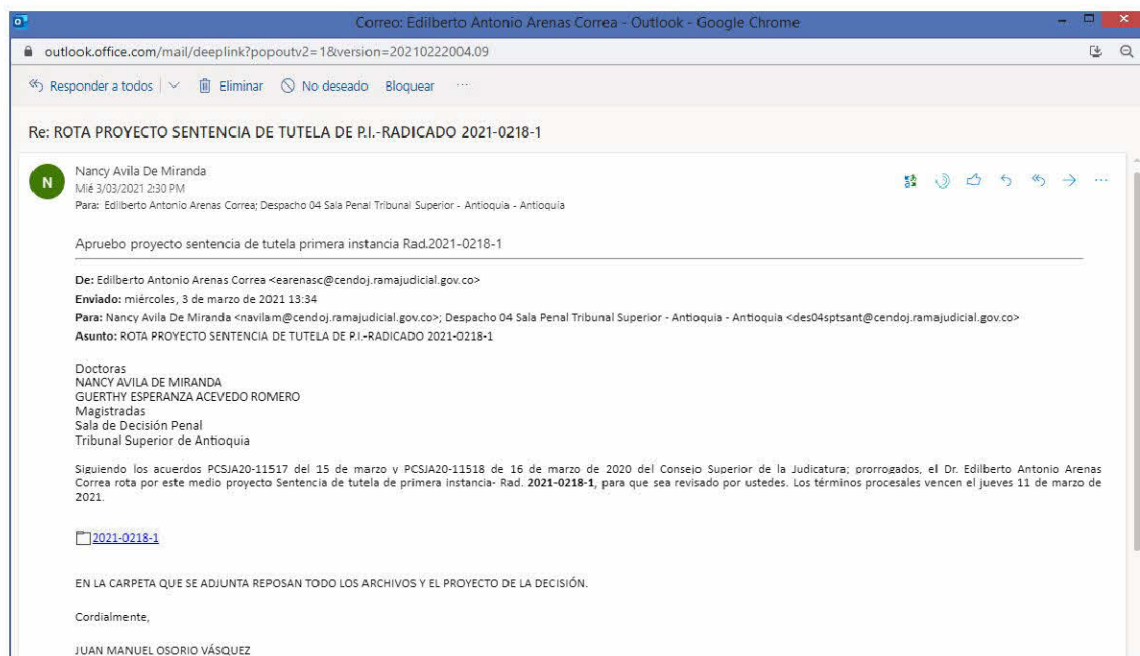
Correo: Edilberto Antonio Arenas Correa - Outlook - Google Chrome

outlook.office.com/mail/deeplink?popoutv2=1&version=20210222004.09

Responder a todos | Eliminar No deseado Bloquear ···

Re: ROTA PROYECTO SENTENCIA DE TUTELA DE P.I.-RADICADO 2021-0218-1

N

Nancy Avila De Miranda
Mié 3/03/2021 2:30 PM
Para: Edilberto Antonio Arenas Correa; Despacho 04 Sala Penal Tribunal Superior - Antioquia - Antioquia

Apruebo proyecto sentencia de tutela primera instancia Rad.2021-0218-1

De: Edilberto Antonio Arenas Correa <earenasc@cendoj.ramajudicial.gov.co>
Enviado: miércoles, 3 de marzo de 2021 13:34
Para: Nancy Avila De Miranda <navilam@cendoj.ramajudicial.gov.co>; Despacho 04 Sala Penal Tribunal Superior - Antioquia - Antioquia <des04sptsant@cendoj.ramajudicial.gov.co>
Asunto: ROTA PROYECTO SENTENCIA DE TUTELA DE P.I.-RADICADO 2021-0218-1

Doctoras
NANCY AVILA DE MIRANDA
GUERTHY ESPERANZA ACEVEDO ROMERO
Magistradas
Sala de Decisión Penal
Tribunal Superior de Antioquia

Siguiendo los acuerdos PCSJA20-11517 del 15 de marzo y PCSJA20-11518 de 16 de marzo de 2020 del Consejo Superior de la Judicatura; prorrogados, el Dr. Edilberto Antonio Arenas Correa rota por este medio proyecto Sentencia de tutela de primera instancia- Rad. 2021-0218-1, para que sea revisado por ustedes. Los términos procesales vencen el jueves 11 de marzo de 2021.

2021-0218-1

EN LA CARPETA QUE SE ADJUNTA REPOSAN TODO LOS ARCHIVOS Y EL PROYECTO DE LA DECISIÓN.

Cordialmente,

JUAN MANUEL OSORIO VÁSQUEZ